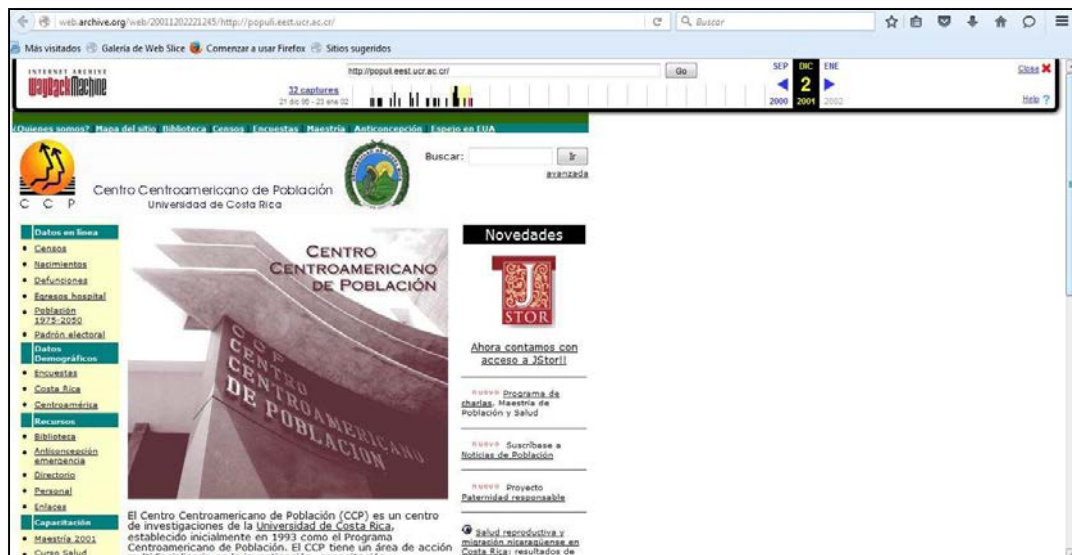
web.archive.org/web/20011202221245/http://populi.eest.ucr.ac.cr/

Buscar

Más visitados Galería de Web Slice Comenzar a usar Firefox Sitios sugeridos

INTERNET ARCHIVE
WaybackMachine

http://populi.eest.ucr.ac.cr/ Go

32 captures
21 dic 96 - 23 ene 02

SEP DIC ENE
2
2000 2001 2002

Close
Help

¿Quienes somos? Mapa del sitio Biblioteca Censos Encuestas Maestría Anticoncepción Espejo en EUA

C C P

Centro Centroamericano de Población
Universidad de Costa Rica

Buscar: Ir
avanzada

Datos en línea
• Censos
• Nacimientos
• Defunciones
• Egresos hospital
• Población 1975-2050
• Padrón electoral

Datos Demográficos
• Encuestas
• Costa Rica
• Centroamérica

Recursos
• Biblioteca
• Anticoncepción emergencia
• Directorio
• Personal
• Enlaces

Capacitación
• Maestría 2001
• Curso Salud

CENTRO CENTROAMERICANO DE POBLACIÓN

CENTRO CENTROAMERICANO DE POBLACION

El Centro Centroamericano de Población (CCP) es un centro de investigaciones de la Universidad de Costa Rica, establecido inicialmente en 1993 como el Programa Centroamericano de Población. El CCP tiene un área de acción

Novedades

J STOR

Ahora contamos con acceso a JStor!!

nuevo Programa de charlas. Maestría de Población y Salud

nuevo Suscríbase a Noticias de Población

nuevo Proyecto Paternidad responsable

Salud reproductiva y migración nicaragüense en Costa Rica: resultados de